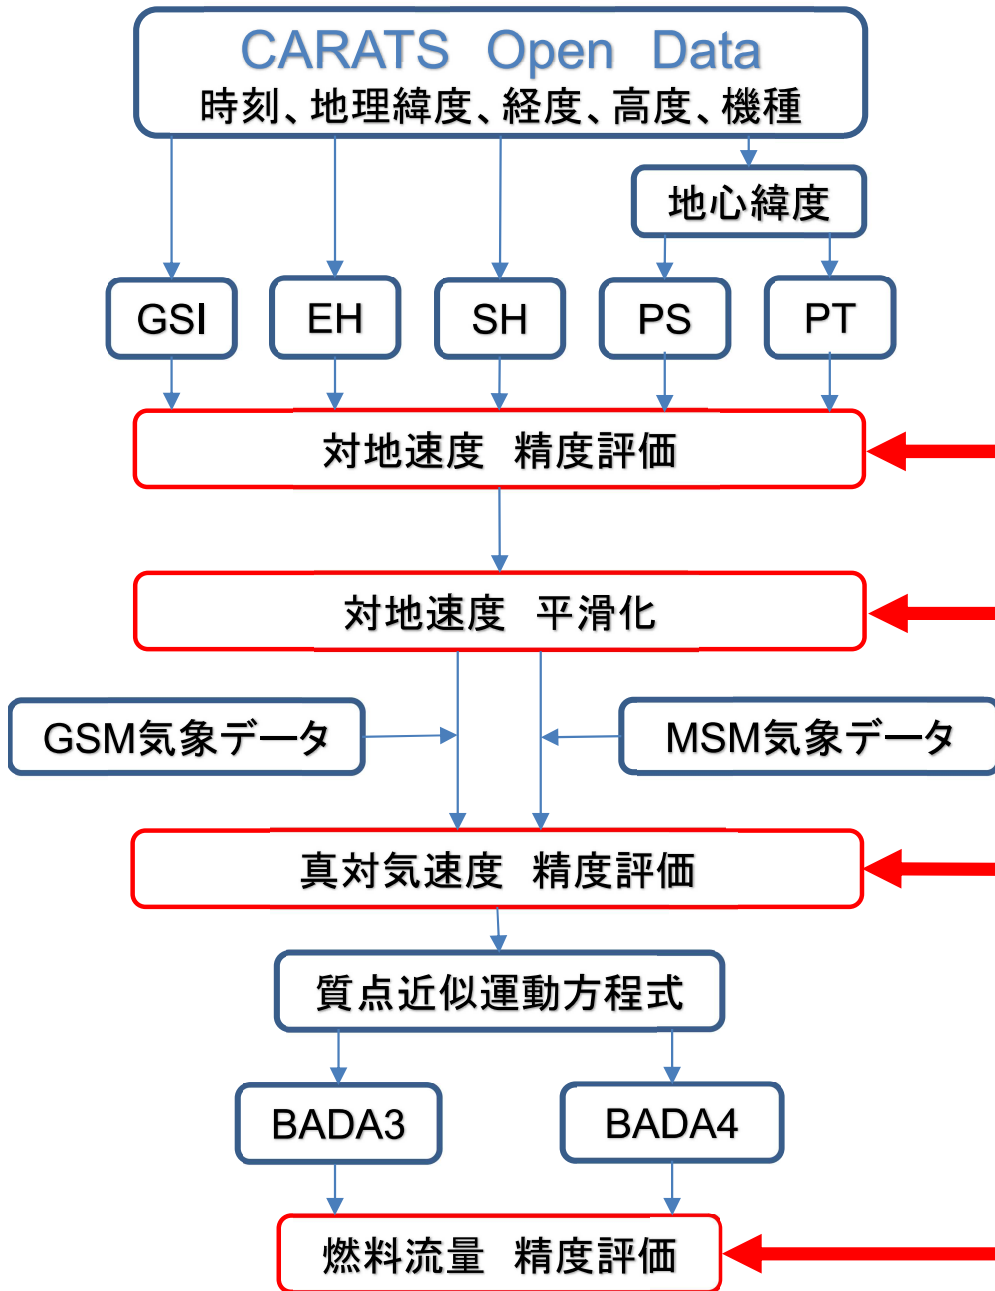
CARATS Open Data
時刻、地理緯度、経度、高度、機種

地心緯度

GSI

EH

SH

PS

PT

対地速度 精度評価

対地速度 平滑化

GSM気象データ

MSM気象データ

真対気速度 精度評価

質点近似運動方程式

BADA3

BADA4

燃料流量 精度評価